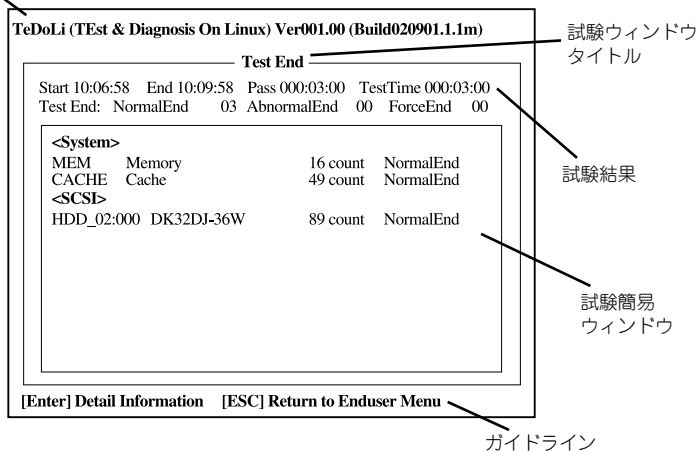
TeDoLi (TEst & Diagnosis On Linux) Ver001.00 (Build020901.1.1m)

Test End

Start 10:06:58 End 10:09:58 Pass 000:03:00 TestTime 000:03:00
Test End: NormalEnd 03 AbnormalEnd 00 ForceEnd 00

<System>
MEM Memory 16 count NormalEnd
CACHE Cache 49 count NormalEnd
<SCSI>
HDD_02:000 DK32DJ-36W 89 count NormalEnd

[Enter] Detail Information [ESC] Return to Enduser Menu

試験ウィンドウタイトル

試験結果

試験簡易ウィンドウ

ガイドライン